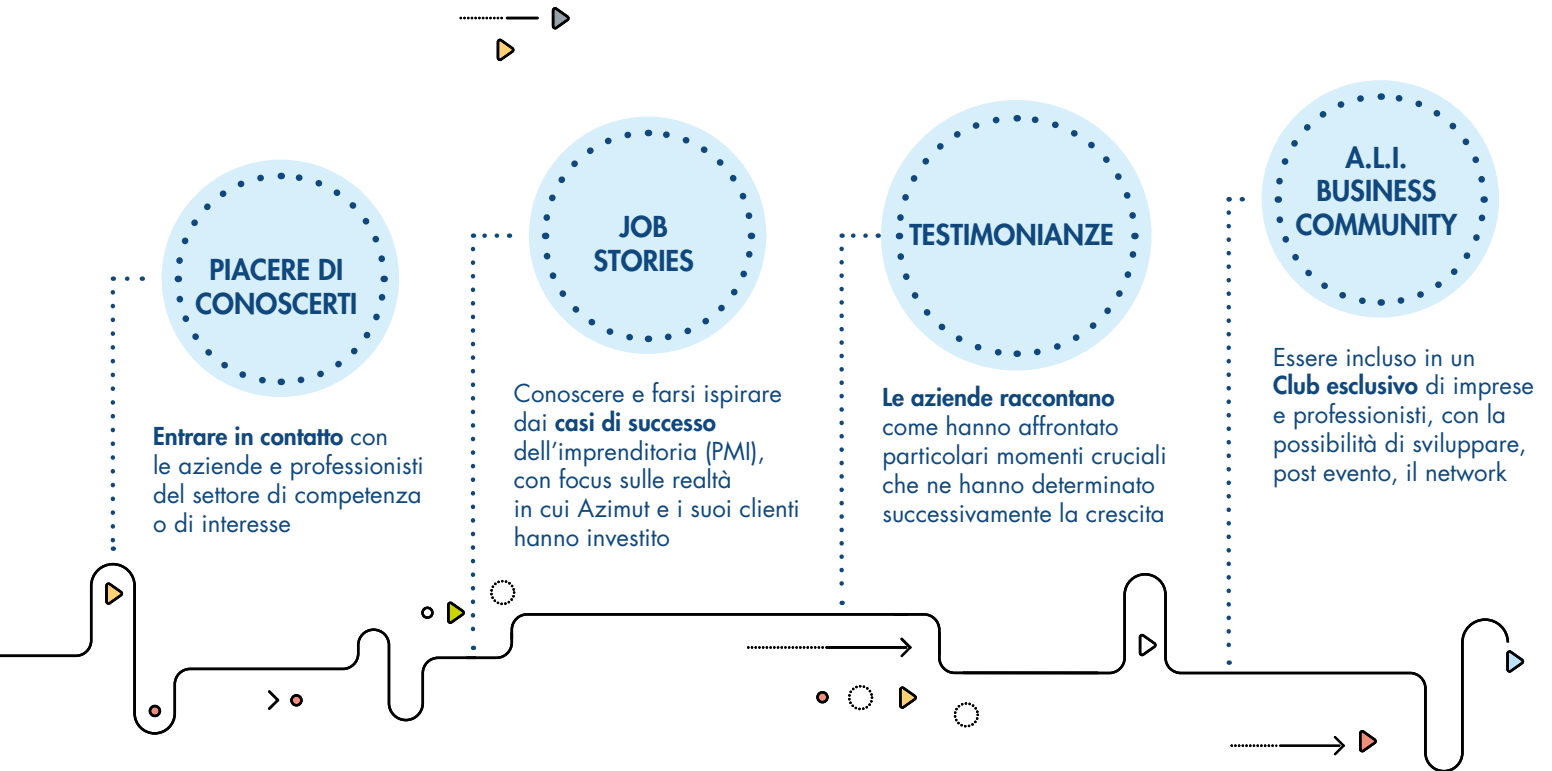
PIACERE DI CONOSCERTI

Entrare in contatto con le aziende e professionisti del settore di competenza o di interesse

JOB STORIES

Conoscere e farsi ispirare dai casi di successo dell'imprenditoria (PMI), con focus sulle realtà in cui Azimut e i suoi clienti hanno investito

TESTIMONIANZE

Le aziende raccontano come hanno affrontato particolari momenti cruciali che ne hanno determinato successivamente la crescita

A.L.I. BUSINESS COMMUNITY

Essere incluso in un Club esclusivo di imprese e professionisti, con la possibilità di sviluppare, post evento, il network